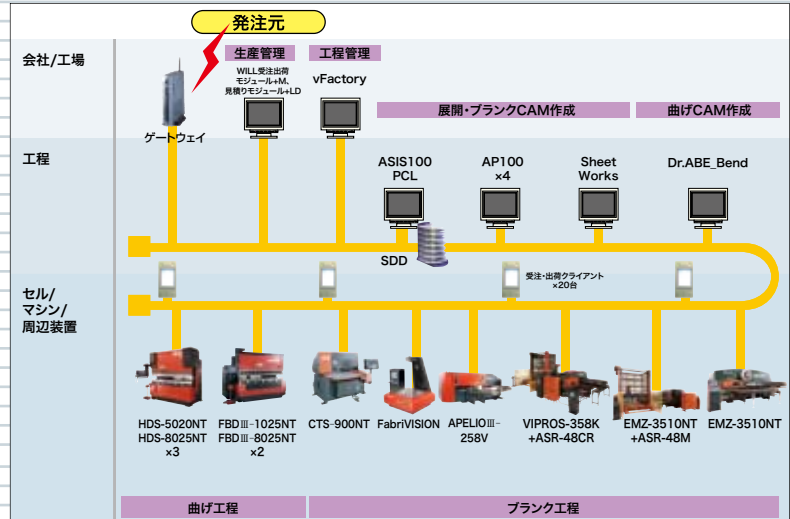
発注元

会社/工場

生産管理

工程管理

WILL受注出荷モジュール+M、見積りモジュール+LD

vFactory

ゲートウェイ

展開・ブランクCAM作成

曲げCAM作成

工程

ASIS100 PCL

AP100 ×4

Sheet Works

Dr.ABE_Bend

SDD

受注・出荷クライアント ×20台

セル/マシン/周辺装置

HDS-5020NT HDS-8025NT ×3

FBDⅢ-1025NT FBDⅢ-8025NT ×2

CTS-900NT

FabriVISION

APELIOⅢ-258V

VIPROS-358K +ASR-48CR

EMZ-3510NT +ASR-48M

EMZ-3510NT

曲げ工程

ブランク工程